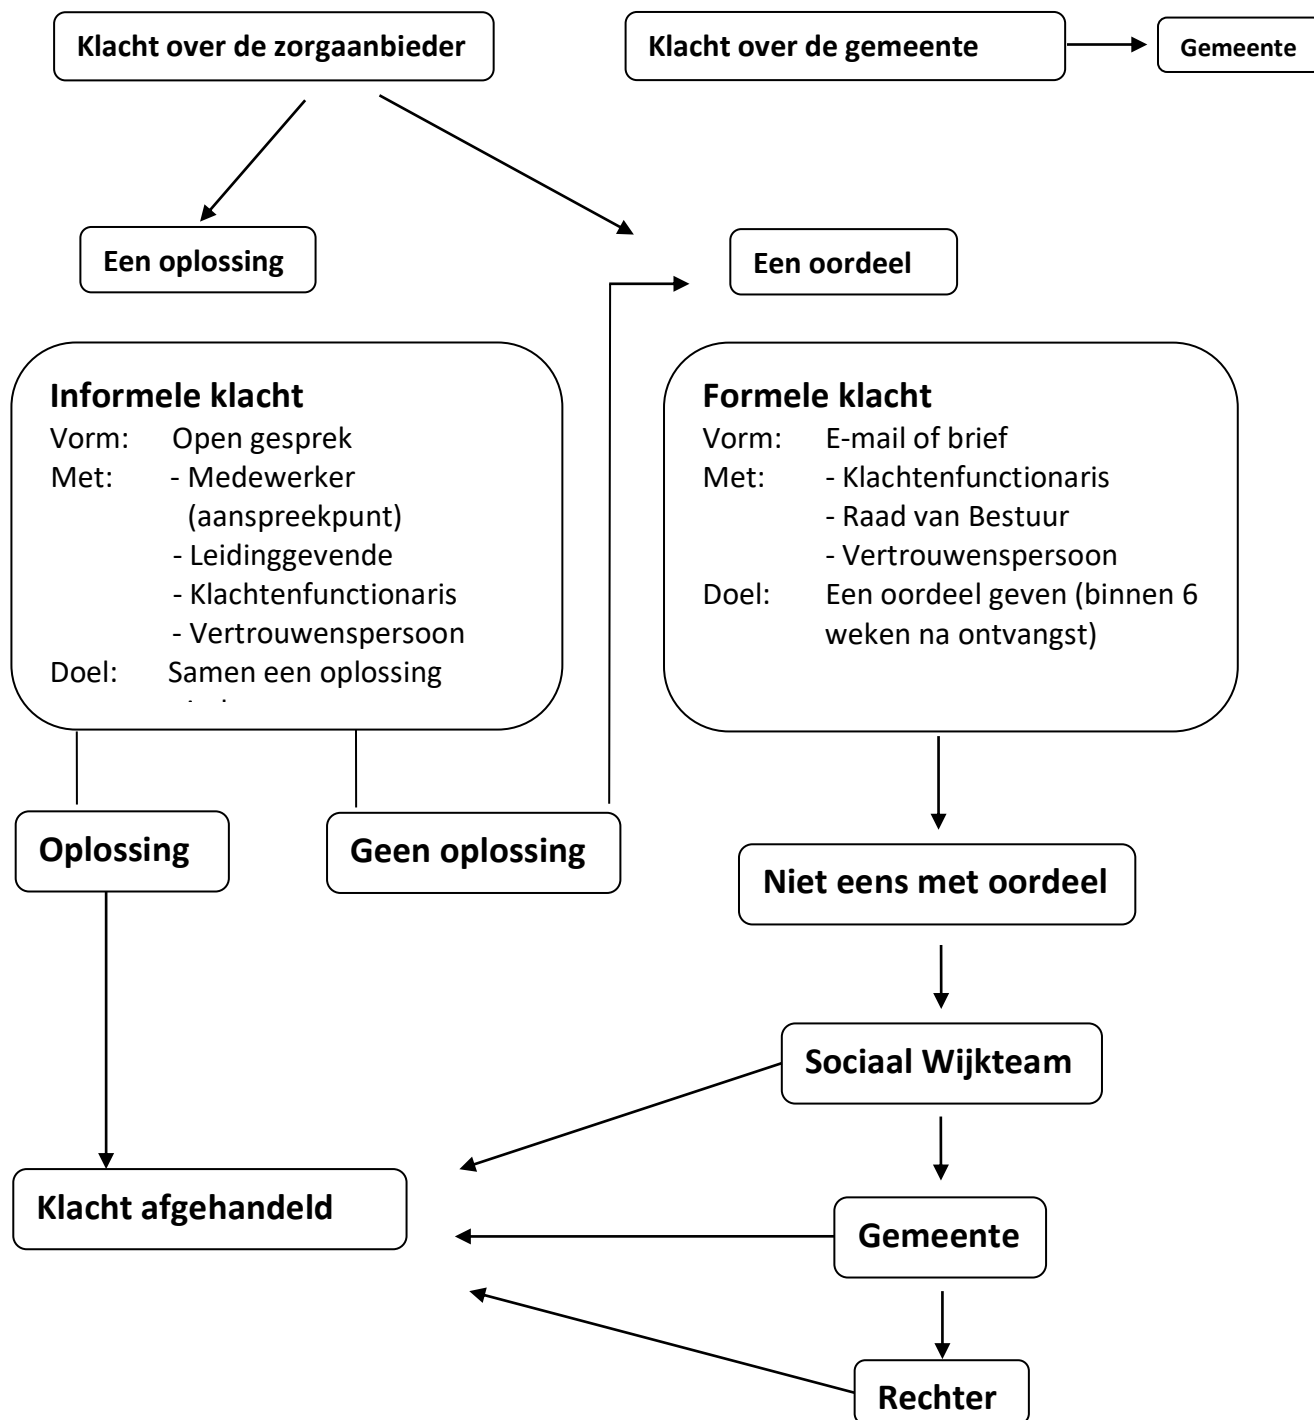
Klacht over de zorgaanbieder

Klacht over de gemeente

Gemeente

Een oplossing

Een oordeel

Informele klacht
Vorm: Open gesprek
Met: - Medewerker (aanspreekpunt)
- Leidinggevende
- Klachtenfunctionaris
- Vertrouwenspersoon
Doel: Samen een oplossing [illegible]

Formele klacht
Vorm: E-mail of brief
Met: - Klachtenfunctionaris
- Raad van Bestuur
- Vertrouwenspersoon
Doel: Een oordeel geven (binnen 6 weken na ontvangst)

Oplossing

Geen oplossing

Niet eens met oordeel

Sociaal Wijkteam

Klacht afgehandeld

Gemeente

Rechter